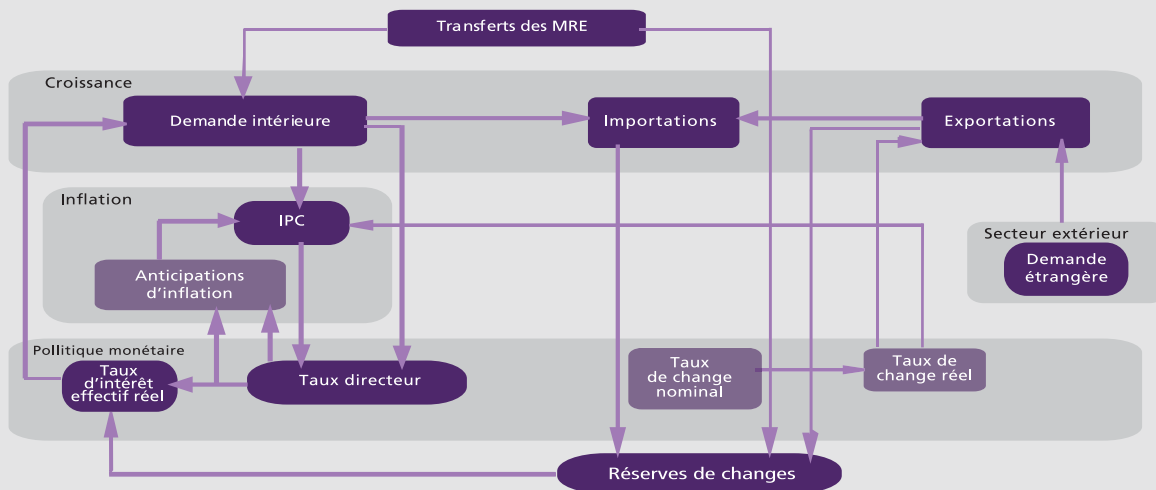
Transferts des MRE

Croissance

Demande intérieure

Importations

Exportations

Inflation

IPC

Anticipations d'inflation

Secteur extérieur

Demande étrangère

Pollitique monétaire

Taux d'intérêt effectif réel

Taux directeur

Taux de change nominal

Taux de change réel

Réserves de changes